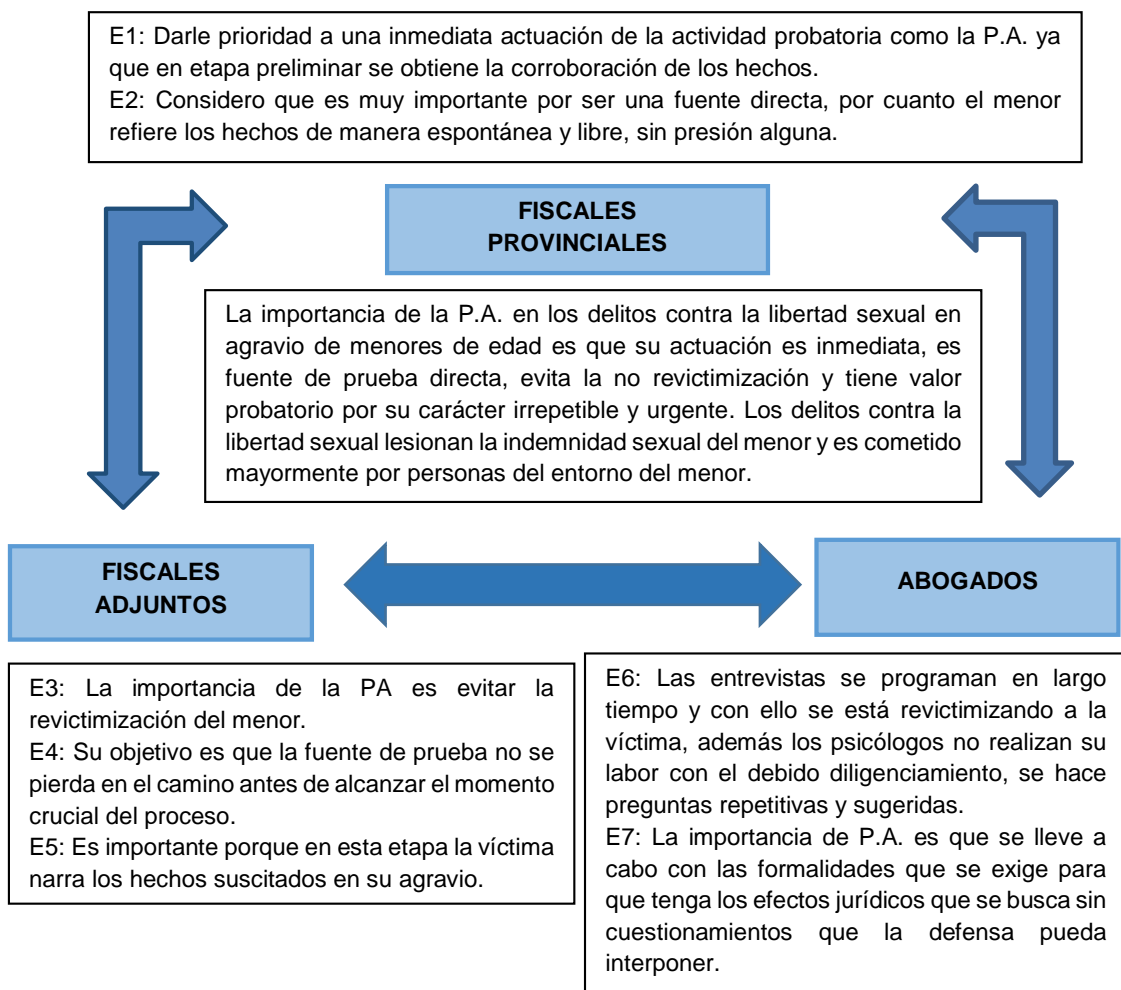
E1: Darle prioridad a una inmediata actuación de la actividad probatoria como la P.A. ya que en etapa preliminar se obtiene la corroboración de los hechos.
E2: Considero que es muy importante por ser una fuente directa, por cuanto el menor refiere los hechos de manera espontánea y libre, sin presión alguna.

FISCALES PROVINCIALES

La importancia de la P.A. en los delitos contra la libertad sexual en agravio de menores de edad es que su actuación es inmediata, es fuente de prueba directa, evita la no revictimización y tiene valor probatorio por su carácter irrepetible y urgente. Los delitos contra la libertad sexual lesionan la indemnidad sexual del menor y es cometido mayormente por personas del entorno del menor.

FISCALES ADJUNTOS

ABOGADOS

E3: La importancia de la PA es evitar la revictimización del menor.
E4: Su objetivo es que la fuente de prueba no se pierda en el camino antes de alcanzar el momento crucial del proceso.
E5: Es importante porque en esta etapa la víctima narra los hechos suscitados en su agravio.

E6: Las entrevistas se programan en largo tiempo y con ello se está revictimizando a la víctima, además los psicólogos no realizan su labor con el debido diligenciamiento, se hace preguntas repetitivas y sugeridas.
E7: La importancia de P.A. es que se lleve a cabo con las formalidades que se exige para que tenga los efectos jurídicos que se busca sin cuestionamientos que la defensa pueda interponer.